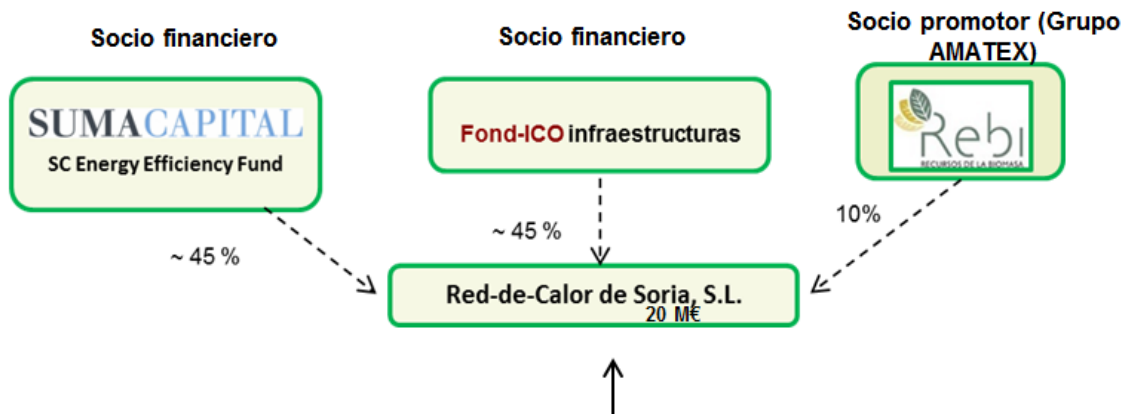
Socio financiero

SUMACAPITAL
SC Energy Efficiency Fund

~ 45 %

Socio financiero

Fond-ICO infraestructuras

~ 45 %

Socio promotor (Grupo AMATEX)

Rebi
RECURSOS DE LA BIOMASA

10%

Red-de-Calor de Soria, S.L.
20 M€